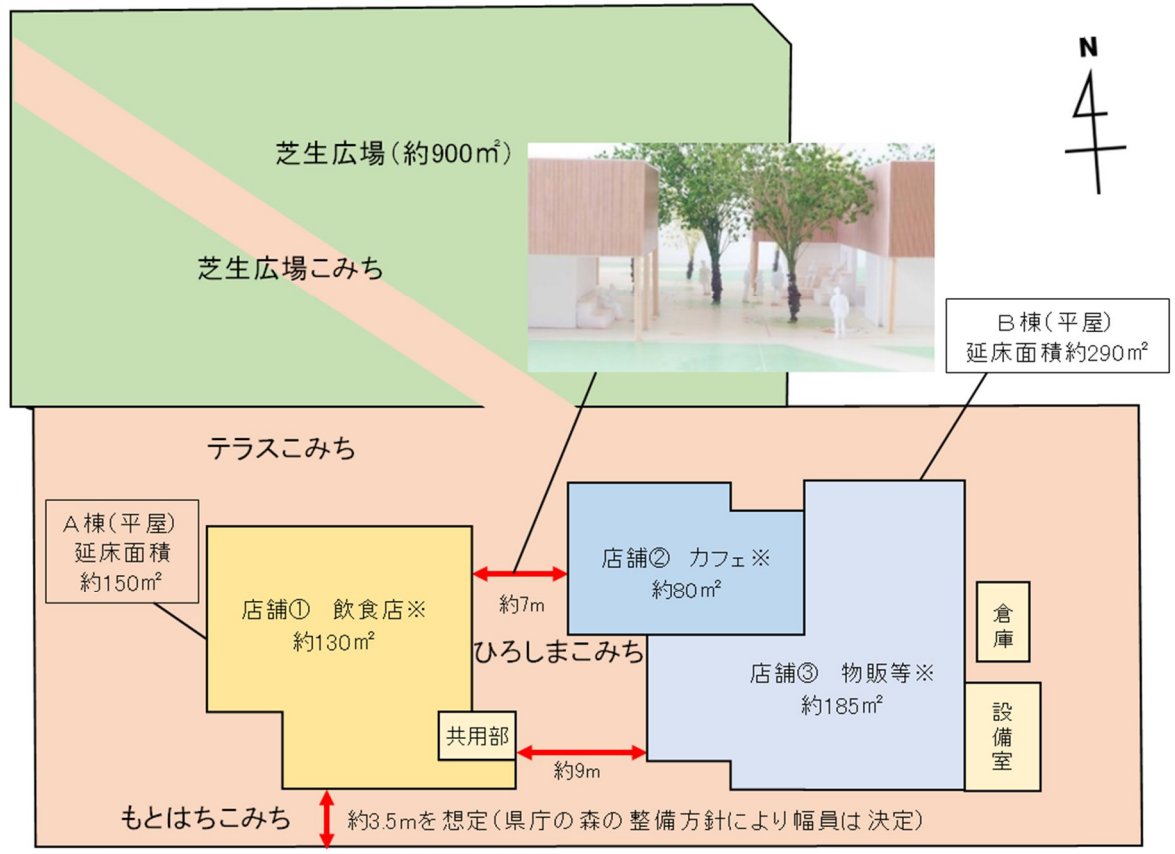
N

芝生広場（約900㎡）

芝生広場こみち

B棟（平屋）
延床面積約290㎡

テラスこみち

A棟（平屋）
延床面積
約150㎡

店舗①　飲食店※
約130㎡

約7m

店舗②　カフェ※
約80㎡

ひろしまこみち

倉庫

店舗③　物販等※
約185㎡

設備室

共用部

約9m

もとはちこみち

約3.5mを想定（県庁の森の整備方針により幅員は決定）